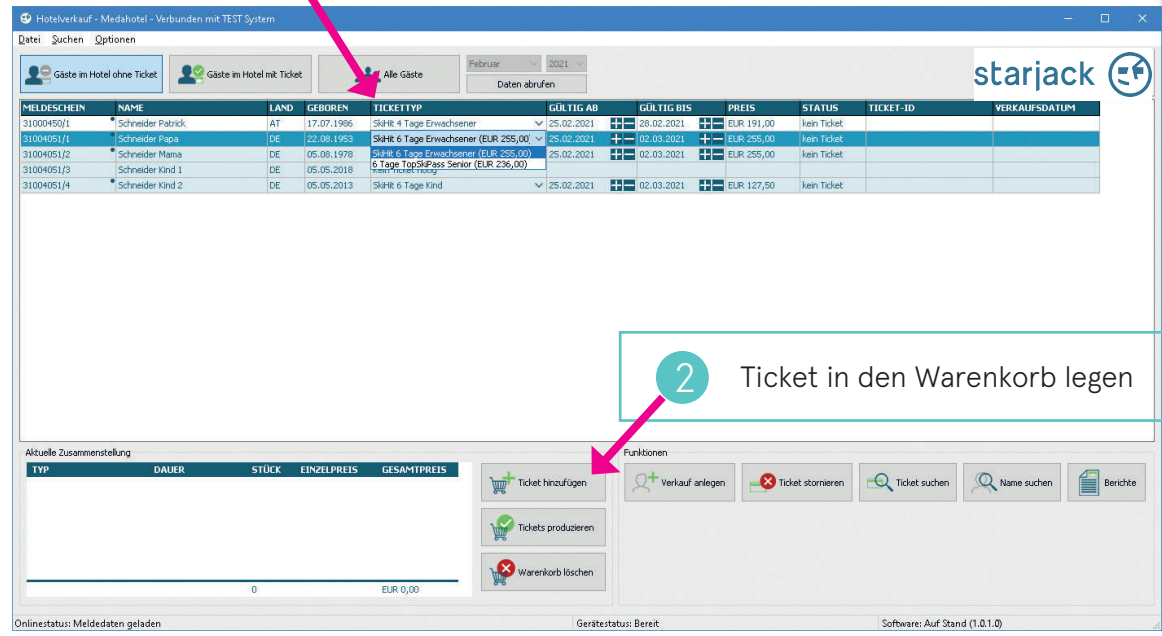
Hotelverkauf - Medahotel - Verbunden mit TEST System

Datei Suchen Optionen

Gäste im Hotel ohne Ticket
Gäste im Hotel mit Ticket
Alle Gäste
Februar
2021
Daten abrufen

starjack

| MELDESCHEIN | NAME | LAND | GEBOREN | TICKETTYP | GÜLTIG AB | GÜLTIG BIS | PREIS | STATUS | TICKET-ID | VERKAUFSDATUM |
|---|---|---|---|---|---|---|---|---|---|---|
| 31000450/1 | Schneider Patrick | AT | 17.07.1986 | SkiHit 4 Tage Erwachsener | 25.02.2021 | 28.02.2021 | EUR 191,00 | kein Ticket | | |
| 31004051/1 | Schneider Papa | DE | 22.08.1953 | SkiHit 6 Tage Erwachsener (EUR 255,00) | 25.02.2021 | 02.03.2021 | EUR 255,00 | kein Ticket | | |
| 31004051/2 | Schneider Mama | DE | 05.08.1978 | SkiHit 6 Tage Erwachsener (EUR 255,00) | 25.02.2021 | 02.03.2021 | EUR 255,00 | kein Ticket | | |
| 31004051/3 | Schneider Kind 1 | DE | 05.05.2018 | 6 Tage TopSkiPass Senior (EUR 236,00) kein Ticket nötig | | | | | | |
| 31004051/4 | Schneider Kind 2 | DE | 05.05.2013 | SkiHit 6 Tage Kind | 25.02.2021 | 02.03.2021 | EUR 127,50 | kein Ticket | | |

2 Ticket in den Warenkorb legen

Aktuelle Zusammenstellung

| TYP | DAUER | STÜCK | EINZELPREIS | GESAMTPREIS |
|---|---|---|---|---|
| | | 0 | | EUR 0,00 |

Ticket hinzufügen
Tickets produzieren
Warenkorb löschen

Funktionen
Verkauf anlegen
Ticket stornieren
Ticket suchen
Name suchen
Berichte

Onlinestatus: Meldedaten geladen
Gerätestatus: Bereit
Software: Auf Stand (1.0.1.0)